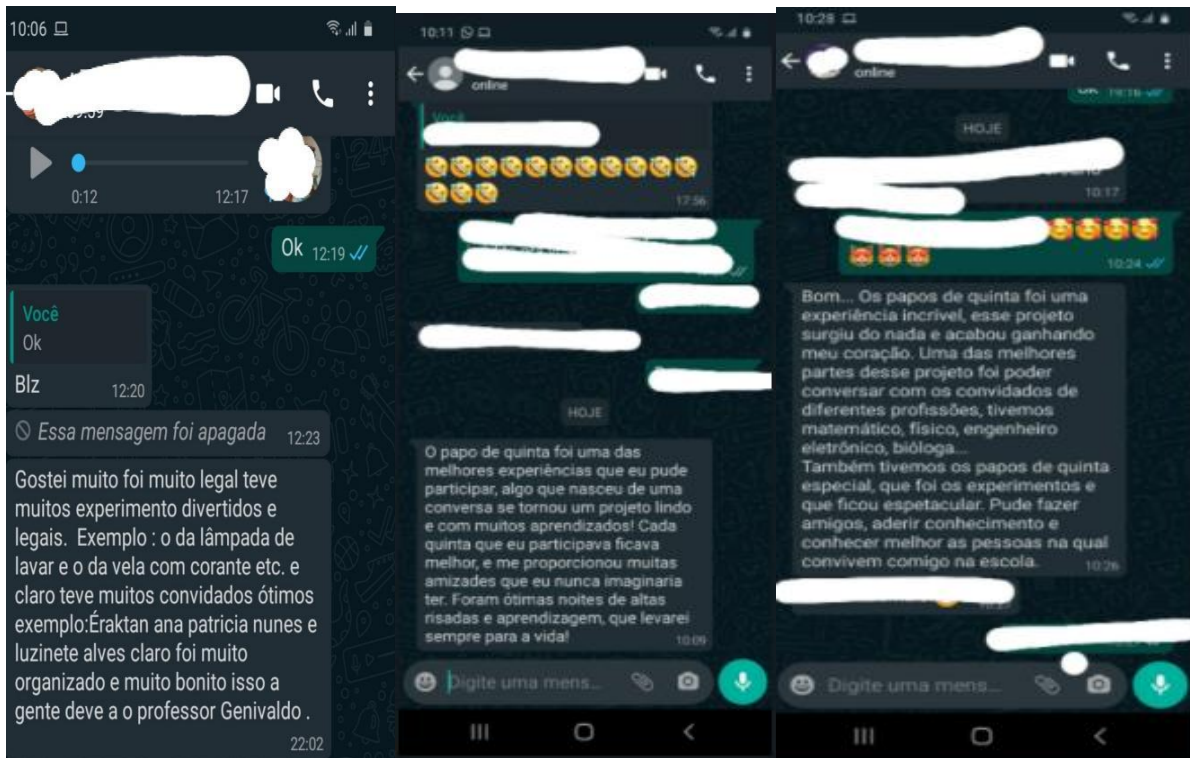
10:06

0:12 12:17

Ok 12:19

Você
Ok

Blz 12:20

Essa mensagem foi apagada 12:23

Gostei muito foi muito legal teve muitos experimento divertidos e legais. Exemplo : o da lâmpada de lavar e o da vela com corante etc. e claro teve muitos convidados ótimos exemplo:Éraktan ana patricia nunes e luzinete alves claro foi muito organizado e muito bonito isso a gente deve a o professor Genivaldo . 22:02

10:11

online

Você

17:56

HOJE

O papo de quinta foi uma das melhores experiências que eu pude participar, algo que nasceu de uma conversa se tornou um projeto lindo e com muitos aprendizados! Cada quinta que eu participava ficava melhor, e me proporcionou muitas amizades que eu nunca imaginaria ter. Foram ótimas noites de altas risadas e aprendizagem, que levarei sempre para a vida! 10:09

Digite uma mens...

10:28

online

HOJE

10:17

10:24

Bom... Os papos de quinta foi uma experiência incrível, esse projeto surgiu do nada e acabou ganhando meu coração. Uma das melhores partes desse projeto foi poder conversar com os convidados de diferentes profissões, tivemos matemático, físico, engenheiro eletrônico, bióloga...
Também tivemos os papos de quinta especial, que foi os experimentos e que ficou espetacular. Pude fazer amigos, aderir conhecimento e conhecer melhor as pessoas na qual convivem comigo na escola. 10:26

Digite uma mens...